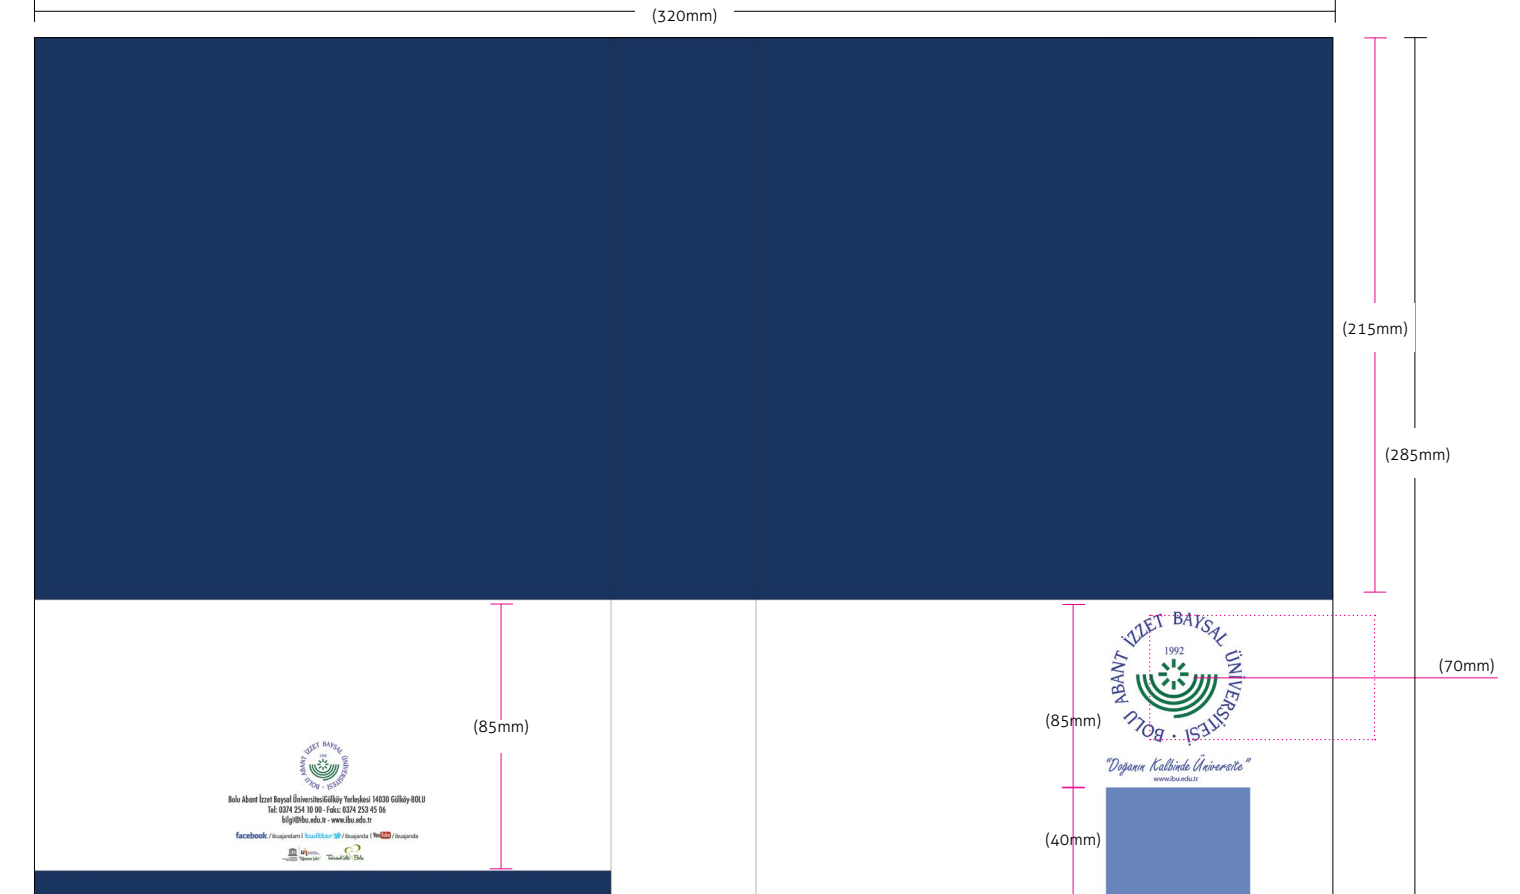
(320mm)

(215mm)

(285mm)

(70mm)

(85mm)

(85mm)

(40mm)

BOLU ABANT İZZET BAYSAL ÜNİVERSİTESİ
1992

"Doğanın Kalbinde Üniversite"
www.ibu.edu.tr

BOLU ABANT İZZET BAYSAL ÜNİVERSİTESİ
1992

Bolu Abant İzzet Baysal Üniversitesi Gölköy Yerleşkesi 14030 Gölköy-BOLU
Tel: 0374 254 10 00 - Faks: 0374 253 45 06
bilgi@ibu.edu.tr - www.ibu.edu.tr

facebook /ibuajandam | twitter /ibuajanda | YouTube /ibuajanda

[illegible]